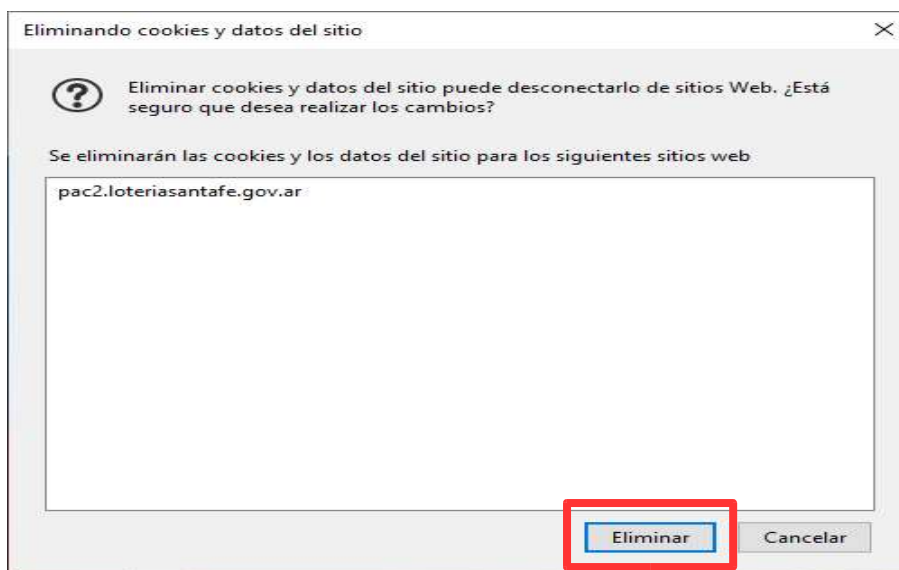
Eliminando cookies y datos del sitio

Eliminar cookies y datos del sitio puede desconectarlo de sitios Web. ¿Está seguro que desea realizar los cambios?

Se eliminarán las cookies y los datos del sitio para los siguientes sitios web

pac2.loteriasantafe.gov.ar

Eliminar

Cancelar